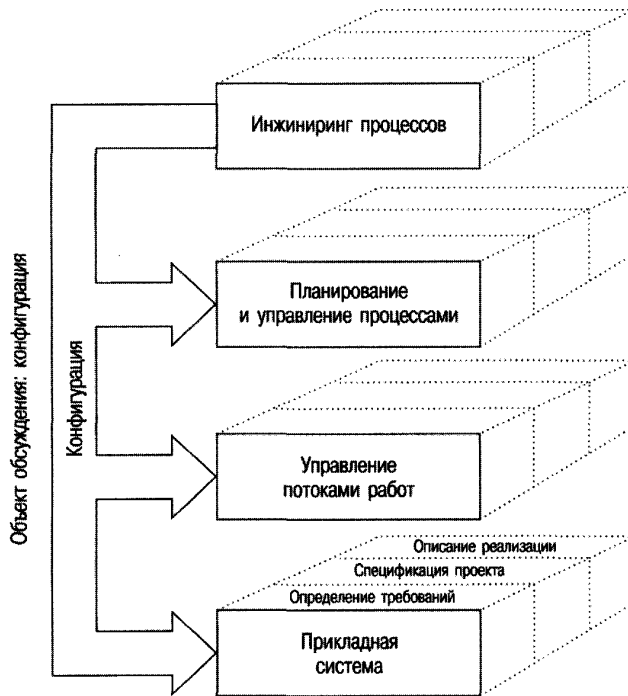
Объект обсуждения: конфигурация

Конфигурация

Инжиниринг процессов

Планирование и управление процессами

Управление потоками работ

Описание реализации

Спецификация проекта

Определение требований

Прикладная система